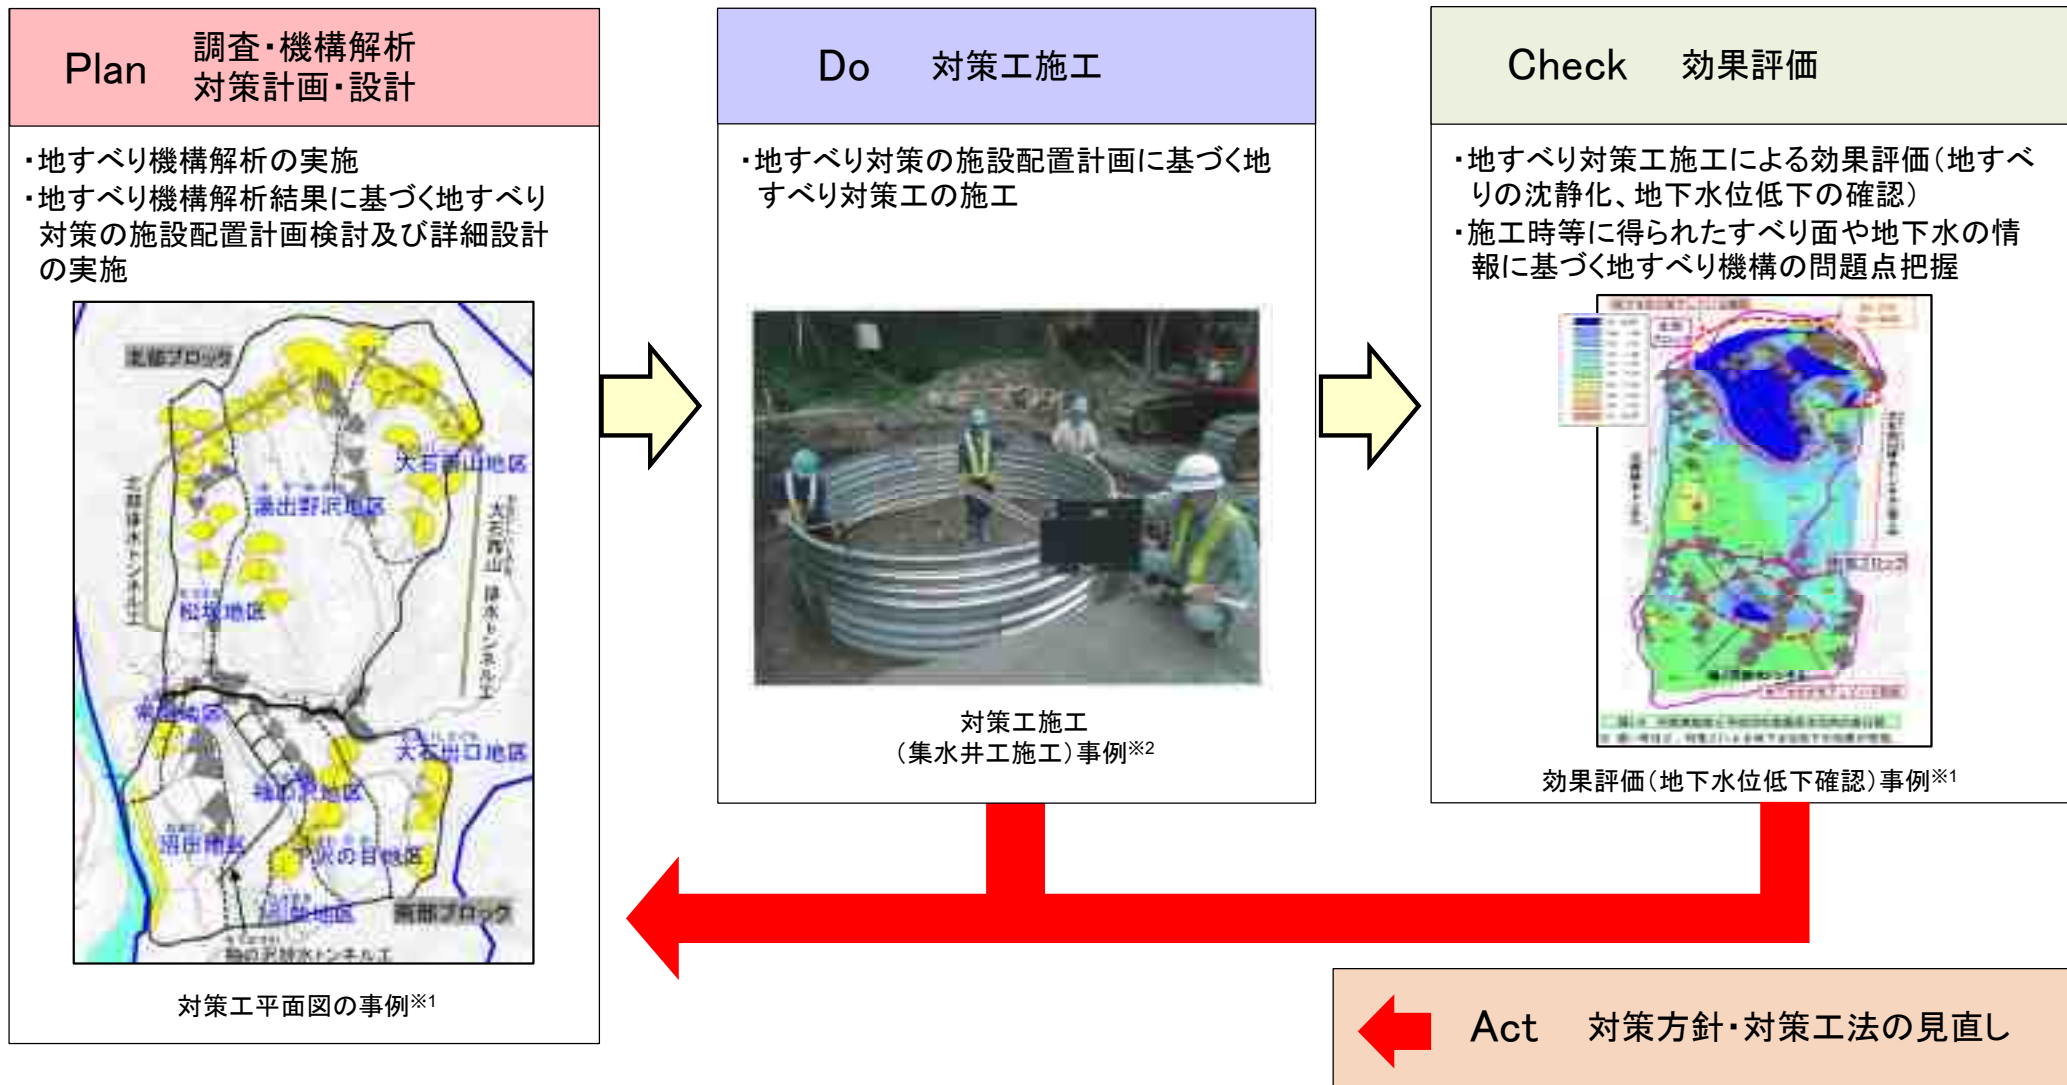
Plan 調査・機構解析 対策計画・設計

・地すべり機構解析の実施
・地すべり機構解析結果に基づく地すべり対策の施設配置計画検討及び詳細設計の実施

北部ブロック
大石西山地区
湯出野沢地区
北部排水トンネル工
大石西山排水トンネル工
松坂地区
常盤地区
大石出口地区
猿沢地区
沼田地区
沢の目地区
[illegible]地区
南部ブロック
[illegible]排水トンネル工

対策工平面図の事例※1

Do 対策工施工

・地すべり対策の施設配置計画に基づく地すべり対策工の施工

対策工施工
（集水井工施工）事例※2

Check 効果評価

・地すべり対策工施工による効果評価（地すべりの沈静化、地下水位低下の確認）
・施工時等に得られたすべり面や地下水の情報に基づく地すべり機構の問題点把握

効果評価（地下水位低下確認）事例※1

Act 対策方針・対策工法の見直し